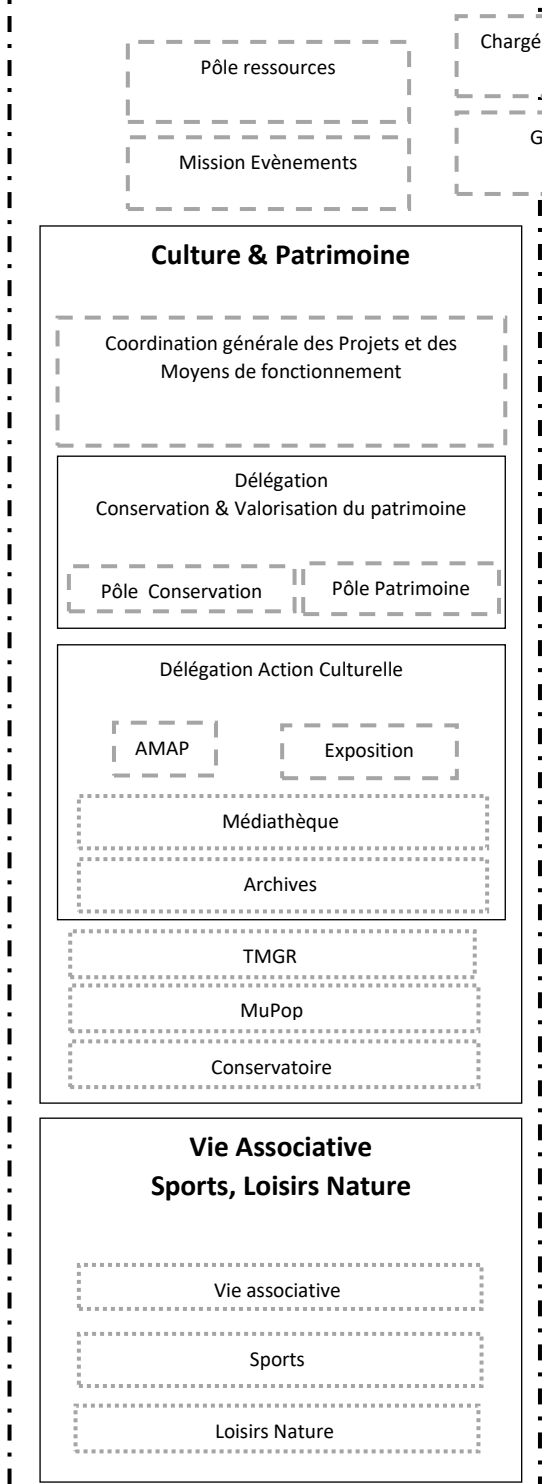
Pôle ressources

Chargé

Mission Evènements

G

**Culture & Patrimoine**

Coordination générale des Projets et des Moyens de fonctionnement

Délégation
Conservation & Valorisation du patrimoine

Pôle Conservation

Pôle Patrimoine

Délégation Action Culturelle

AMAP

Exposition

Médiathèque

Archives

TMGR

MuPop

Conservatoire

**Vie Associative**
**Sports, Loisirs Nature**

Vie associative

Sports

Loisirs Nature